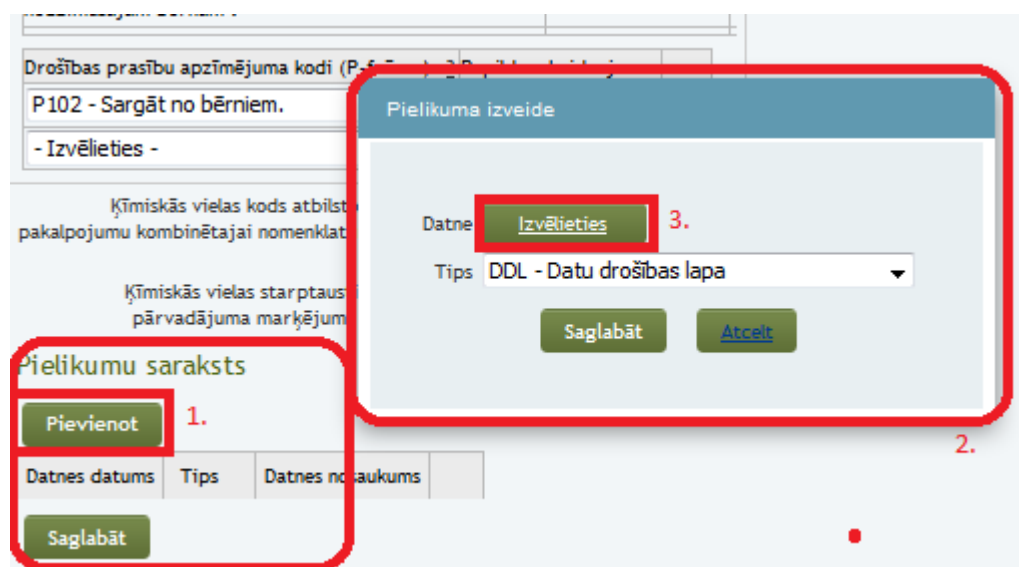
Drošības prasību apzīmējuma kodi (P-frāzes) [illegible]

P102 - Sargāt no bērniem.

- Izvēlieties -

Ķīmiskās vielas kods atbilst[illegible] pakalpojumu kombinētajai nomenklat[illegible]

Ķīmiskās vielas starptaut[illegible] pārvadājuma marķējum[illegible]

Pielikumu saraksts

Pievienot

1.

| Datnes datums | Tips | Datnes nosaukums | |
|---|---|---|---|

Saglabāt

Pielikuma izveide

Datne Izvēlieties 3.

Tips DDL - Datu drošības lapa

Saglabāt Atcelt

2.